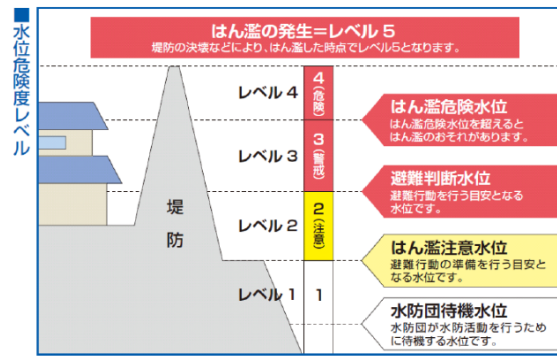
■水位危険度レベル

はん濫の発生＝レベル５
堤防の決壊などにより、はん濫した時点でレベル5となります。

堤防

レベル４
4（危険）

レベル３
3（警戒）

レベル２
2（注意）

レベル１
1

はん濫危険水位
はん濫危険水位を超えるとはん濫のおそれがあります。

避難判断水位
避難行動を行う目安となる水位です。

はん濫注意水位
避難行動の準備を行う目安となる水位です。

水防団待機水位
水防団が水防活動を行うために待機する水位です。